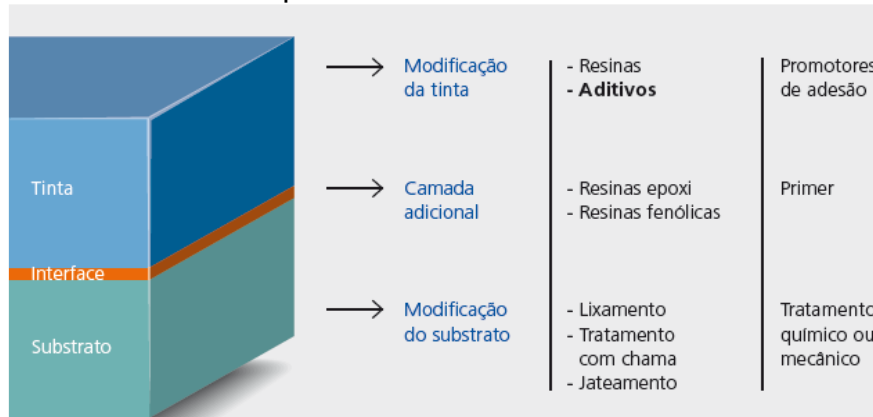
Tinta
Interface
Substrato

Modificação da tinta
- Resinas
- **Aditivos**
Promotores de adesão

Camada adicional
- Resinas epoxi
- Resinas fenólicas
Primer

Modificação do substrato
- Lixamento
- Tratamento com chama
- Jateamento
Tratamento químico ou mecânico